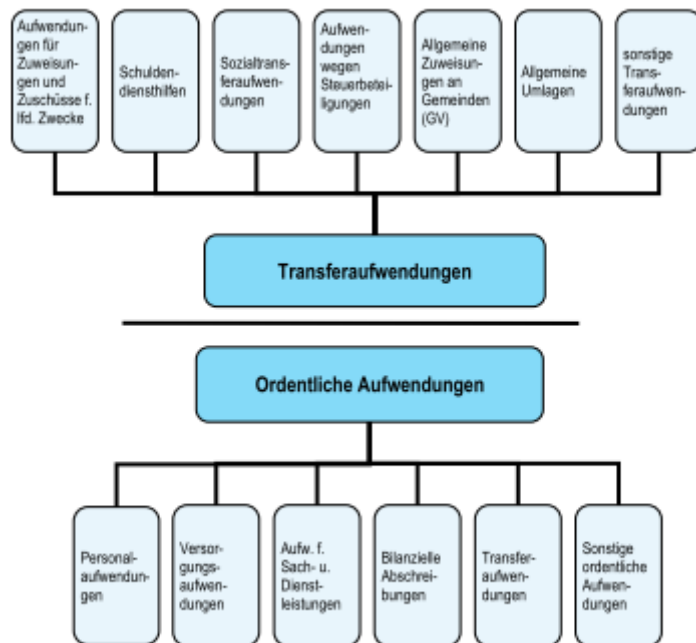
Aufwendungen für Zuweisungen und Zuschüsse f. lfd. Zwecke

Schuldendiensthilfen

Sozialtransferaufwendungen

Aufwendungen wegen Steuerbeteiligungen

Allgemeine Zuweisungen an Gemeinden (GV)

Allgemeine Umlagen

sonstige Transferaufwendungen

Transferaufwendungen

Ordentliche Aufwendungen

Personalaufwendungen

Versorgungsaufwendungen

Aufw. f. Sach- u. Dienstleistungen

Bilanzielle Abschreibungen

Transferaufwendungen

Sonstige ordentliche Aufwendungen